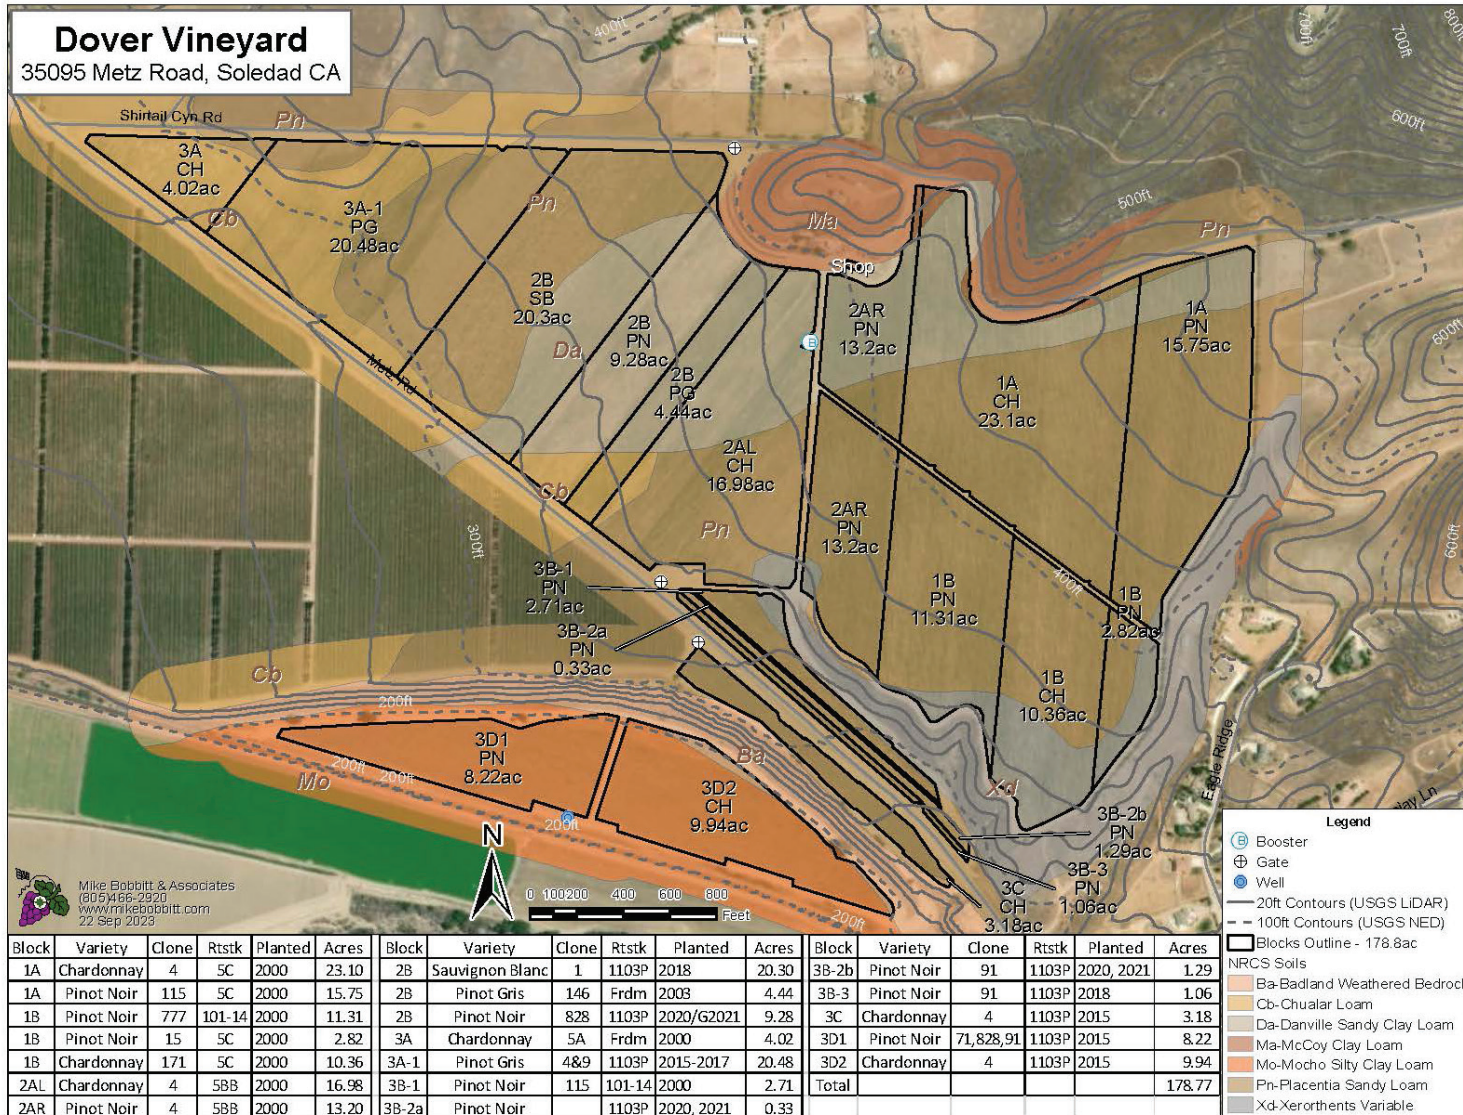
Dover Vineyard
35095 Metz Road, Soledad CA

Shirtail Cyn Rd
Pn
3A CH 4.02ac
Cb
3A-1 PG 20.48ac
Pn
2B SB 20.3ac
Da
2B PN 9.28ac
2B PG 4.44ac
Metz Rd
Ma
Shop
2AR PN 13.2ac
1A PN 15.75ac
1A CH 23.1ac
2AL CH 16.98ac
Cb
Pn
300ft
2AR PN 13.2ac
1B PN 11.31ac
1B PN 2.82ac
1B CH 10.36ac
3B-1 PN 2.71ac
3B-2a PN 0.33ac
Cb
200ft
3D1 PN 8.22ac
3D2 CH 9.94ac
Ba
Mo
200ft 200ft
200ft
Xd
3B-2b PN 1.29ac
3B-3 PN 1.06ac
3C CH 3.18ac
200ft
400ft
500ft
600ft
700ft
800ft
700ft
600ft
600ft
600ft
400ft
Eagle Ridge
Clay Ln

N
0 100 200 400 600 800 Feet

Mike Bobbitt & Associates
(805)466-2920
www.mikebobbitt.com
22 Sep 2023

Legend
Booster
Gate
Well
20ft Contours (USGS LiDAR)
100ft Contours (USGS NED)
Blocks Outline - 178.8ac
NRCS Soils
Ba-Badland Weathered Bedrock
Cb-Chualar Loam
Da-Danville Sandy Clay Loam
Ma-McCoy Clay Loam
Mo-Mocho Silty Clay Loam
Pn-Placentia Sandy Loam
Xd-Xerorthents Variable

| Block | Variety | Clone | Rtstk | Planted | Acres |
|---|---|---|---|---|---|
| 1A | Chardonnay | 4 | 5C | 2000 | 23.10 |
| 1A | Pinot Noir | 115 | 5C | 2000 | 15.75 |
| 1B | Pinot Noir | 777 | 101-14 | 2000 | 11.31 |
| 1B | Pinot Noir | 15 | 5C | 2000 | 2.82 |
| 1B | Chardonnay | 171 | 5C | 2000 | 10.36 |
| 2AL | Chardonnay | 4 | 5BB | 2000 | 16.98 |
| 2AR | Pinot Noir | 4 | 5BB | 2000 | 13.20 |

| Block | Variety | Clone | Rtstk | Planted | Acres |
|---|---|---|---|---|---|
| 2B | Sauvignon Blanc | 1 | 1103P | 2018 | 20.30 |
| 2B | Pinot Gris | 146 | Frdm | 2003 | 4.44 |
| 2B | Pinot Noir | 828 | 1103P | 2020/G2021 | 9.28 |
| 3A | Chardonnay | 5A | Frdm | 2000 | 4.02 |
| 3A-1 | Pinot Gris | 4&9 | 1103P | 2015-2017 | 20.48 |
| 3B-1 | Pinot Noir | 115 | 101-14 | 2000 | 2.71 |
| 3B-2a | Pinot Noir | | 1103P | 2020, 2021 | 0.33 |

| Block | Variety | Clone | Rtstk | Planted | Acres |
|---|---|---|---|---|---|
| 3B-2b | Pinot Noir | 91 | 1103P | 2020, 2021 | 1.29 |
| 3B-3 | Pinot Noir | 91 | 1103P | 2018 | 1.06 |
| 3C | Chardonnay | 4 | 1103P | 2015 | 3.18 |
| 3D1 | Pinot Noir | 71,828,91 | 1103P | 2015 | 8.22 |
| 3D2 | Chardonnay | 4 | 1103P | 2015 | 9.94 |
| Total | | | | | 178.77 |